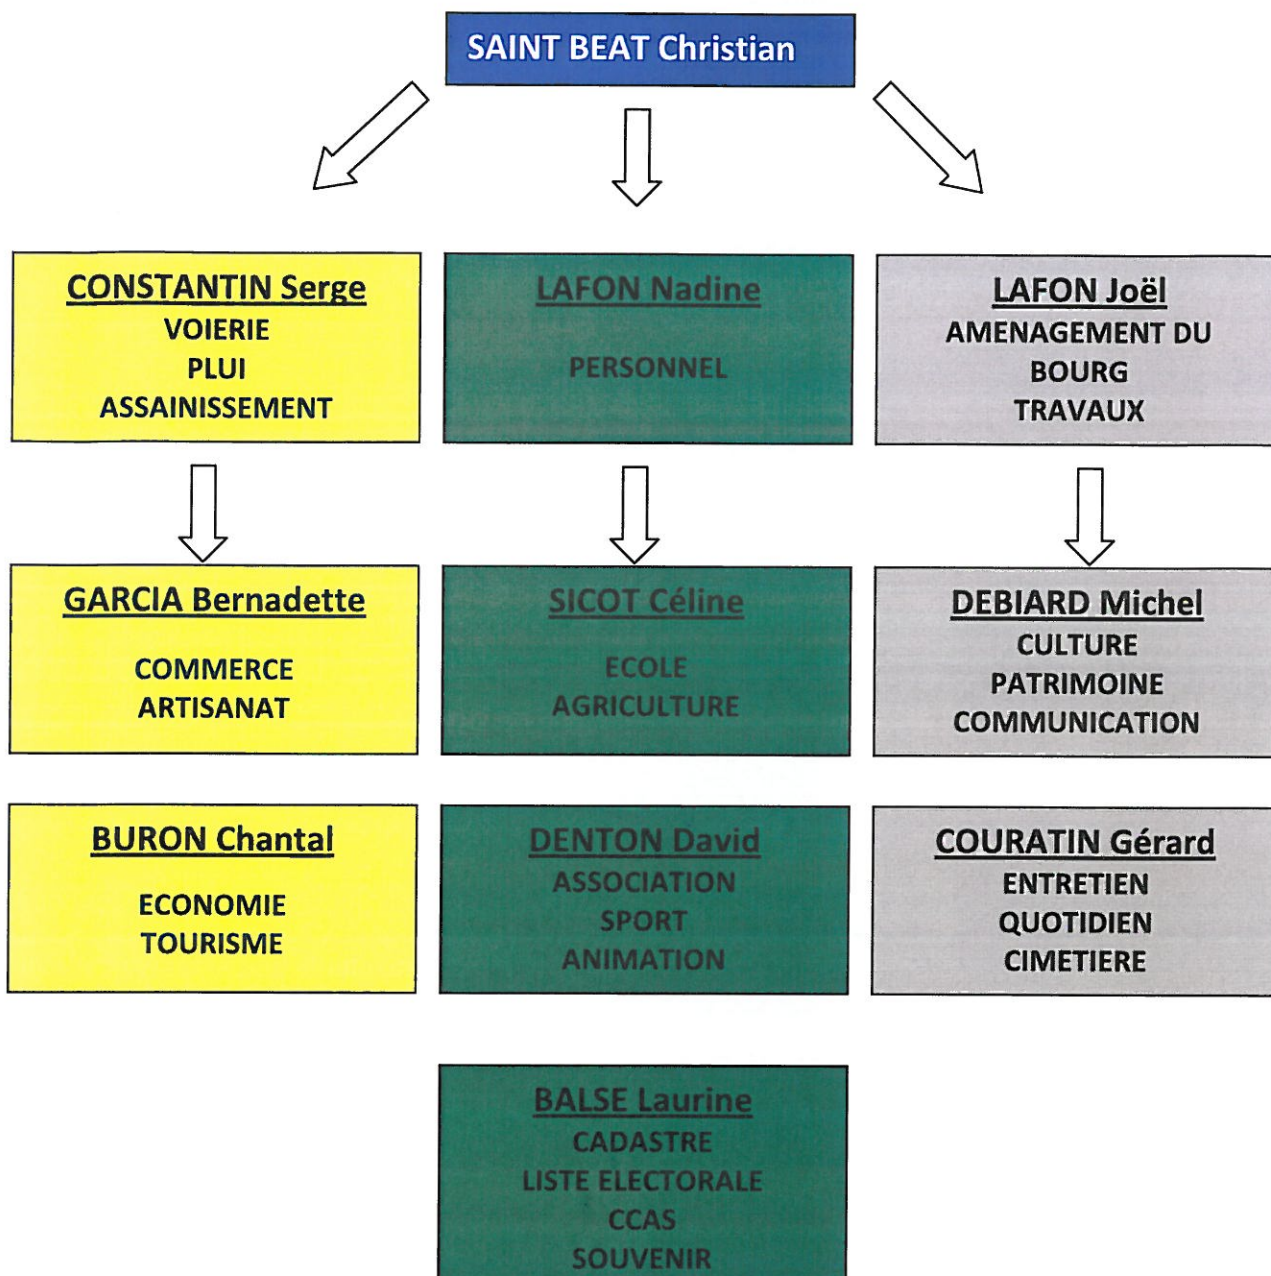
SAINT BEAT Christian

CONSTANTIN Serge
VOIERIE
PLUI
ASSAINISSEMENT

LAFON Nadine
PERSONNEL

LAFON Joël
AMENAGEMENT DU BOURG
TRAVAUX

GARCIA Bernadette
COMMERCE
ARTISANAT

SICOT Céline
ECOLE
AGRICULTURE

DEBIARD Michel
CULTURE
PATRIMOINE
COMMUNICATION

BURON Chantal
ECONOMIE
TOURISME

DENTON David
ASSOCIATION
SPORT
ANIMATION

COURATIN Gérard
ENTRETIEN
QUOTIDIEN
CIMETIERE

BALSE Laurine
CADASTRE
LISTE ELECTORALE
CCAS
SOUVENIR